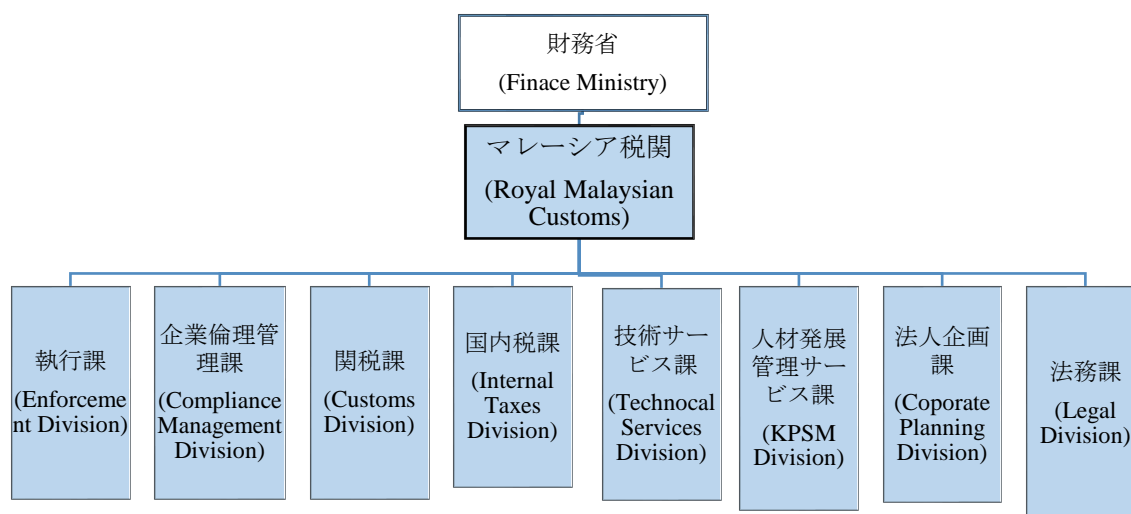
財務省
(Finace Ministry)

マレーシア税関
(Royal Malaysian Customs)

執行課
(Enforcement Division)

企業倫理管理課
(Compliance Management Division)

関税課
(Customs Division)

国内税課
(Internal Taxes Division)

技術サービス課
(Technocal Services Division)

人材発展管理サービス課
(KPSM Division)

法人企画課
(Coporate Planning Division)

法務課
(Legal Division)